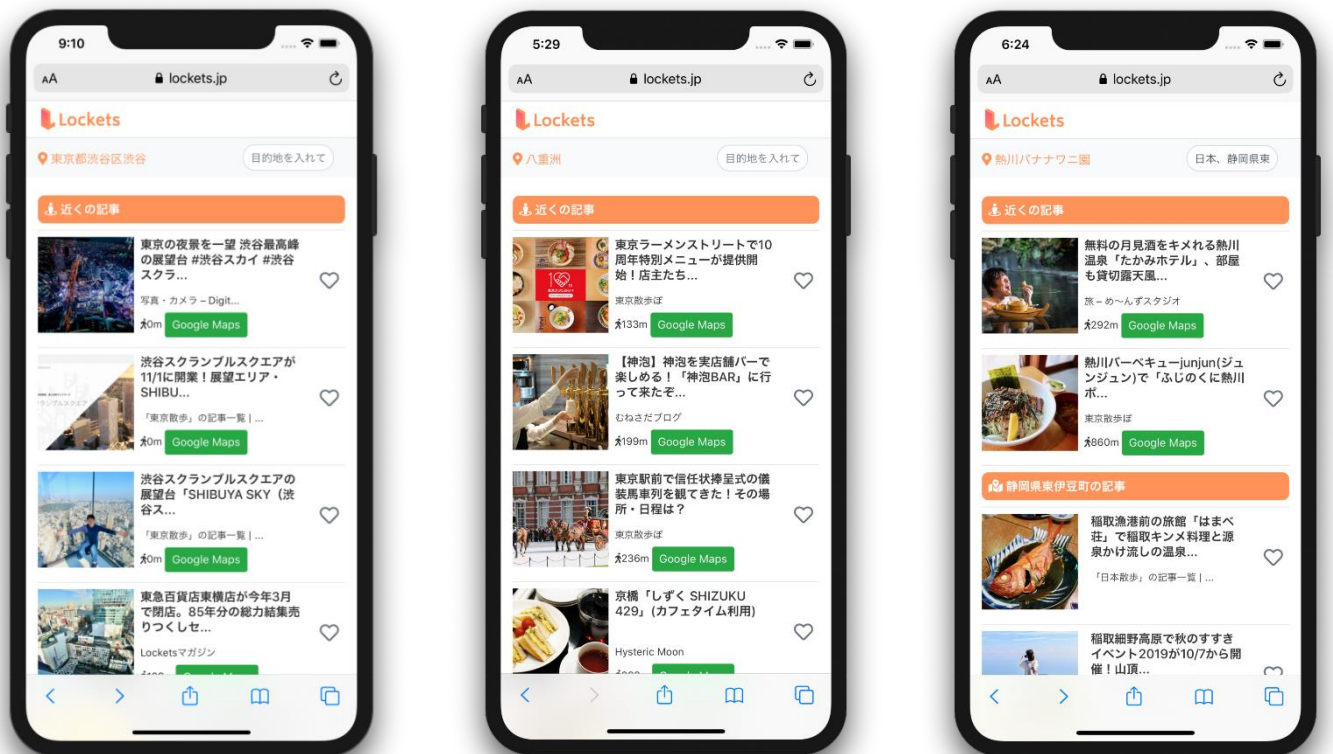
9:10

AA lockets.jp

Lockets

東京都渋谷区渋谷

目的地を入れて

近くの記事

東京の夜景を一望 渋谷最高峰の展望台 #渋谷スカイ #渋谷スクラ...

写真・カメラ – Digit...

0m Google Maps

渋谷スクランブルスクエアが11/1に開業！展望エリア・SHIBU...

「東京散歩」の記事一覧 | ...

0m Google Maps

渋谷スクランブルスクエアの展望台「SHIBUYA SKY（渋谷ス...

「東京散歩」の記事一覧 | ...

0m Google Maps

東急百貨店東横店が今年3月で閉店。85年分の総力結集売りつくしセ...

Locketsマガジン

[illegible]

5:29

AA lockets.jp

Lockets

八重洲

目的地を入れて

近くの記事

東京ラーメンストリートで10周年特別メニューが提供開始！店主たち...

東京散歩ぽ

133m Google Maps

【神泡】神泡を実店舗バーで楽しめる！「神泡BAR」に行って来たぞ...

むねさだブログ

199m Google Maps

東京駅前で信任状捧呈式の儀装馬車列を観てきた！その場所・日程は？

東京散歩ぽ

236m Google Maps

京橋「しずく SHIZUKU 429」(カフェタイム利用)

Hysteric Moon

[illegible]

6:24

AA lockets.jp

Lockets

熱川バナナワニ園

日本、静岡県東

近くの記事

無料の月見酒をキメれる熱川温泉「たかみホテル」、部屋も貸切露天風...

旅 – め〜んずスタジオ

292m Google Maps

熱川バーベキューjunjun(ジュンジュン)で「ふじのくに熱川ボ...

東京散歩ぽ

860m Google Maps

静岡県東伊豆町の記事

稲取漁港前の旅館「はまべ荘」で稲取キンメ料理と源泉かけ流しの温泉...

「日本散歩」の記事一覧 | ...

稲取細野高原で秋のすすきイベント2019が10/7から開催！山頂...